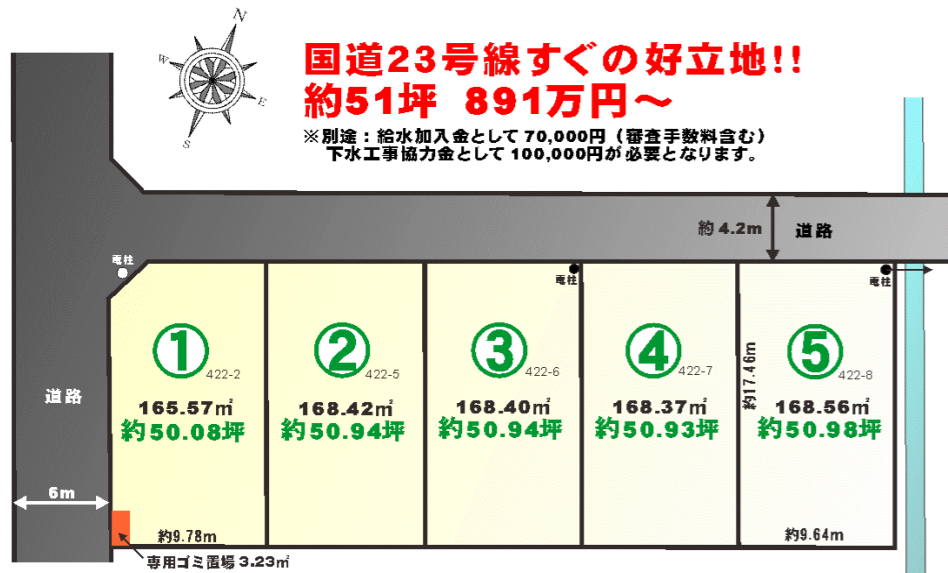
N
W
E
S

国道23号線すぐの好立地!!
約51坪 891万円～
※別途：給水加入金として70,000円（審査手数料含む）
下水工事協力金として100,000円が必要となります。

約4.2m
道路

電柱
電柱
電柱

道路
6m

①
422-2
165.57㎡
約50.08坪

②
422-5
168.42㎡
約50.94坪

③
422-6
168.40㎡
約50.94坪

④
422-7
168.37㎡
約50.93坪

⑤
422-8
168.56㎡
約50.98坪

約17.46m
約9.78m
約9.64m
専用ゴミ置場3.23㎡